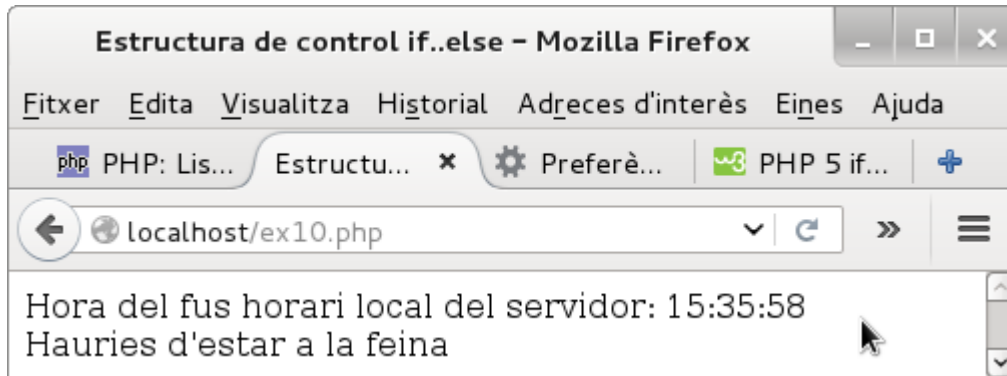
Estructura de control if..else – Mozilla Firefox

Fitxer Edita Visualitza Historial Adreces d'interès Eines Ajuda

php PHP: Lis... Estructu... × Preferè... w3 PHP 5 if...

localhost/ex10.php

Hora del fus horari local del servidor: 15:35:58
Hauries d'estar a la feina